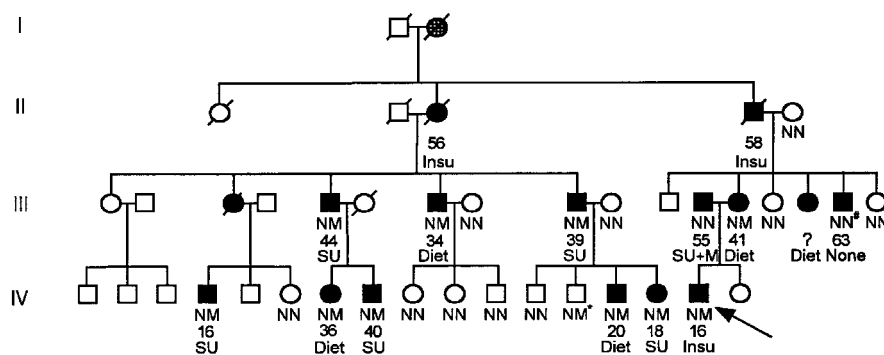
I

II

56
Insu

58
Insu

NN

III

NM
44
SU

NM
34
Diet

NN

NM
39
SU

NN

NN
55
SU+M

NM
41
Diet

NN

?
Diet

NN#
63
None

NN

IV

NM
16
SU

NN

NM
36
Diet

NM
40
SU

NN

NN

NN

NN

NM*

NM
20
Diet

NM
18
SU

NM
16
Insu